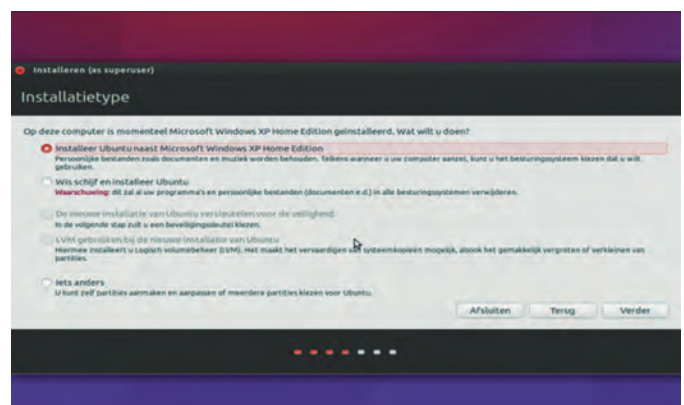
Installeren (as superuser)

Installatietype

Op deze computer is momenteel Microsoft Windows XP Home Edition geïnstalleerd. Wat wilt u doen?

Installeer Ubuntu naast Microsoft Windows XP Home Edition
Persoonlijke bestanden zoals documenten en muziek worden behouden. Telkens wanneer u uw computer aanzet, kunt u het besturingssysteem kiezen dat u wilt gebruiken.

Wis schijf en installeer Ubuntu
Waarschuwing: dit zal al uw programma's en persoonlijke bestanden (documenten e.d.) in alle besturingssystemen verwijderen.

De nieuwe installatie van Ubuntu versleutelen voor de veiligheid
In de volgende stap zult u een beveiligingssleutel kiezen.

LVM gebruiken bij de nieuwe installatie van Ubuntu
Hiermee installeert u Logisch volumebeheer (LVM). Het maakt het vervaardigen van systeemkopieen mogelijk, alsook het gemakkelijk vergroten of verkleinen van partities.

Iets anders
U kunt zelf partities aanmaken en aanpassen of meerdere partities kiezen voor Ubuntu.

Afsluiten Terug Verder